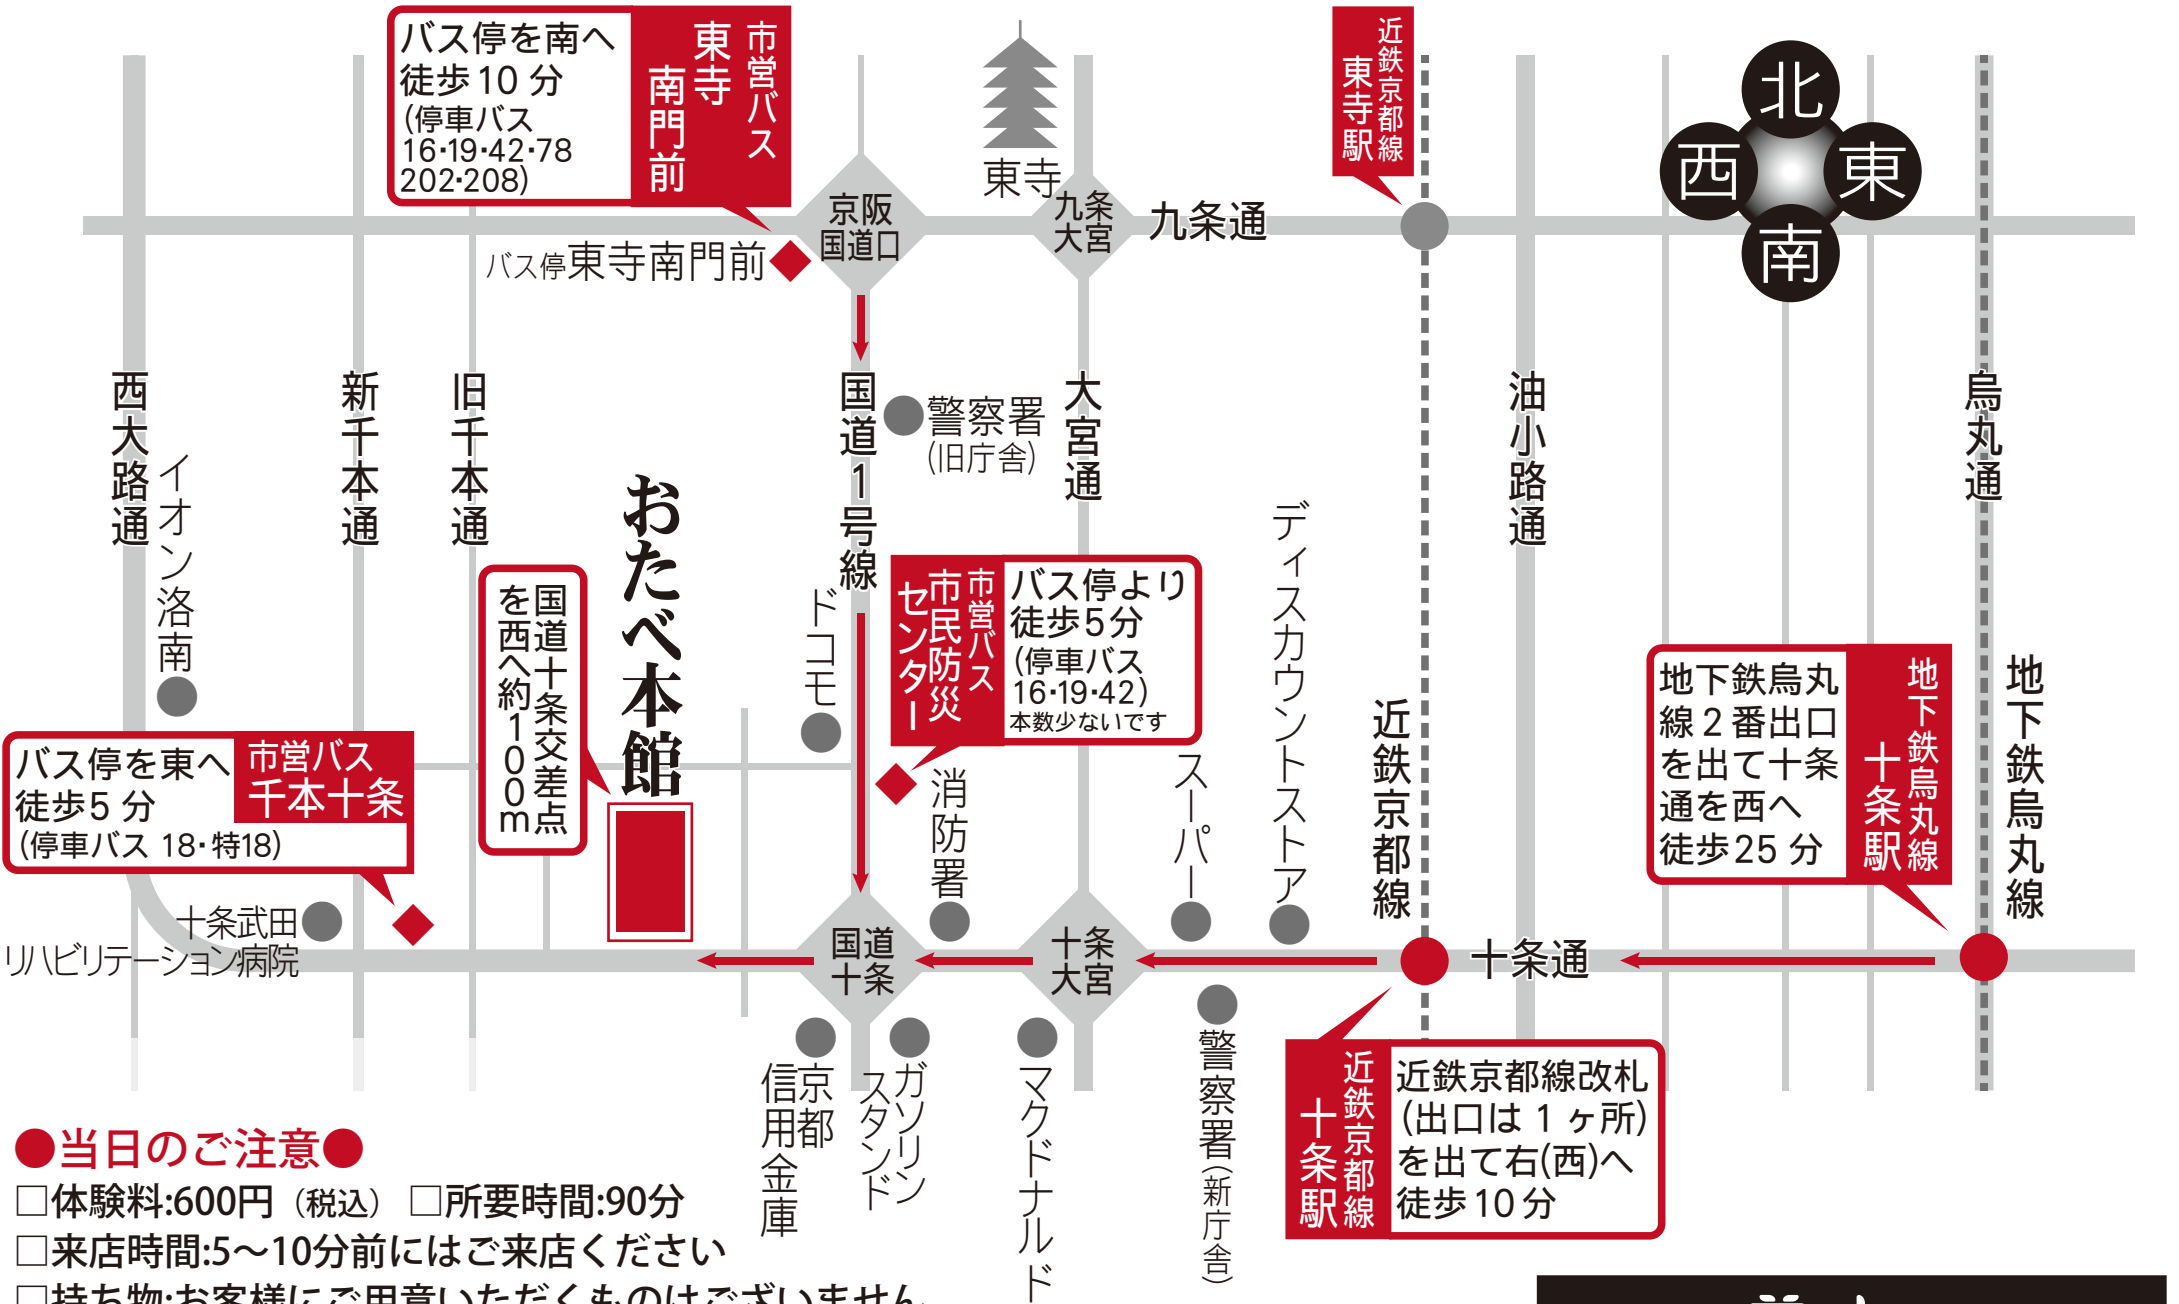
バス停を南へ
徒歩10分
(停車バス
16･19･42･78
202･208)

市営バス
東寺南門前

東寺

近鉄京都線
東寺駅

北
西
東
南

京阪
国道口

九条
大宮

九条通

バス停東寺南門前

西大路通

イオン洛南

新千本通

旧千本通

国道十条交差点を西へ約100m

おたべ本館

国道1号線

ドコモ

警察署
(旧庁舎)

大宮通

市営バス
市民防災センター

バス停より
徒歩5分
(停車バス
16･19･42)
本数少ないです

消防署

スーパー

ディスカウントストア

近鉄京都線

油小路通

烏丸通

地下鉄烏丸線

地下鉄烏丸線
十条駅

地下鉄烏丸線2番出口を出て十条通を西へ
徒歩25分

市営バス
千本十条

バス停を東へ
徒歩5分
(停車バス 18･特18)

十条武田
リハビリテーション病院

国道
十条

十条
大宮

十条通

京都信用金庫

ガソリンスタンド

マクドナルド

警察署(新庁舎)

近鉄京都線
十条駅

近鉄京都線改札
(出口は1ヶ所)
を出て右(西)へ
徒歩10分

●当日のご注意●
□体験料:600円(税込) □所要時間:90分
□来店時間:5〜10分前にはご来店ください
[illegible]